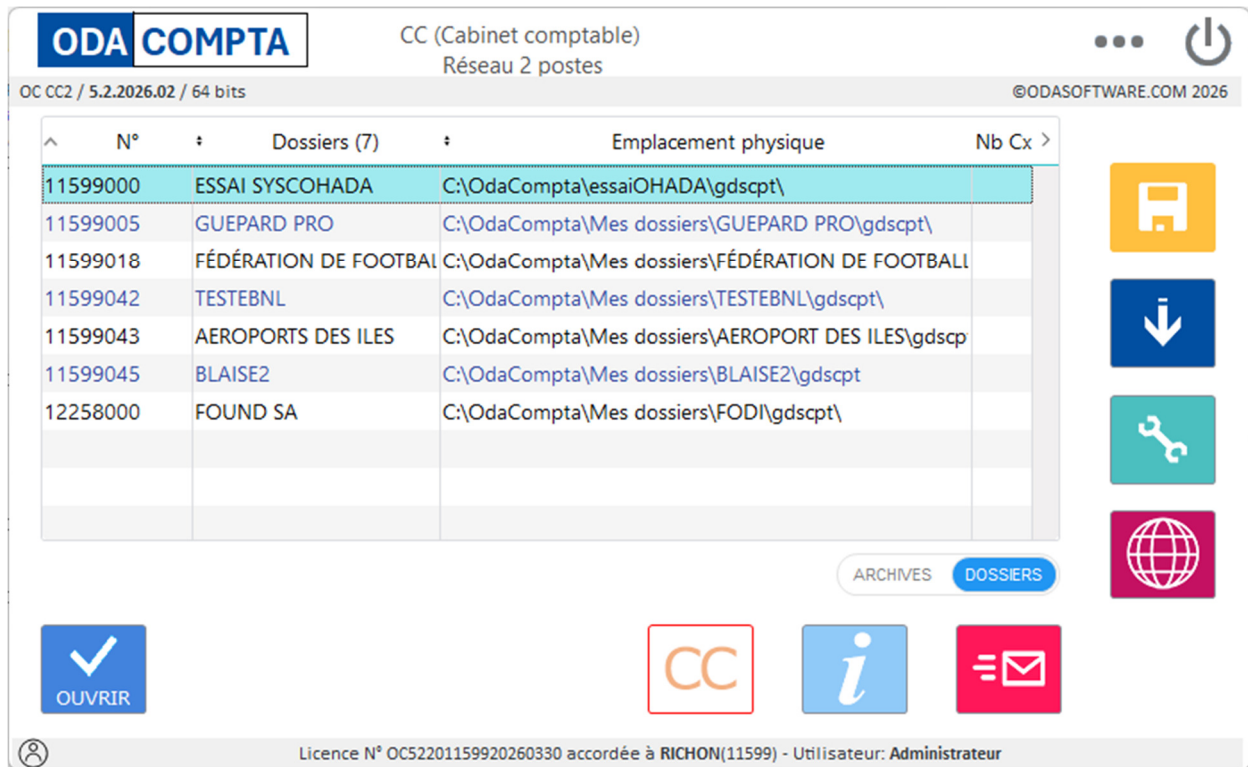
ODA COMPTA

CC (Cabinet comptable)
Réseau 2 postes

OC CC2 / 5.2.2026.02 / 64 bits

©ODASOFTWARE.COM 2026

| N° | Dossiers (7) | Emplacement physique | Nb Cx |
|---|---|---|---|
| 11599000 | ESSAI SYSCOHADA | C:\OdaCompta\essaiOHADA\gdscpt\ | |
| 11599005 | GUEPARD PRO | C:\OdaCompta\Mes dossiers\GUEPARD PRO\gdscpt\ | |
| 11599018 | FÉDÉRATION DE FOOTBAL | C:\OdaCompta\Mes dossiers\FÉDÉRATION DE FOOTBALL | |
| 11599042 | TESTEBNL | C:\OdaCompta\Mes dossiers\TESTEBNL\gdscpt\ | |
| 11599043 | AEROPORTS DES ILES | C:\OdaCompta\Mes dossiers\AEROPORT DES ILES\gdscp | |
| 11599045 | BLAISE2 | C:\OdaCompta\Mes dossiers\BLAISE2\gdscpt | |
| 12258000 | FOUND SA | C:\OdaCompta\Mes dossiers\FODI\gdscpt\ | |

ARCHIVES DOSSIERS

OUVRIR

CC

i

Licence N° OC52201159920260330 accordée à RICHON(11599) - Utilisateur: Administrateur